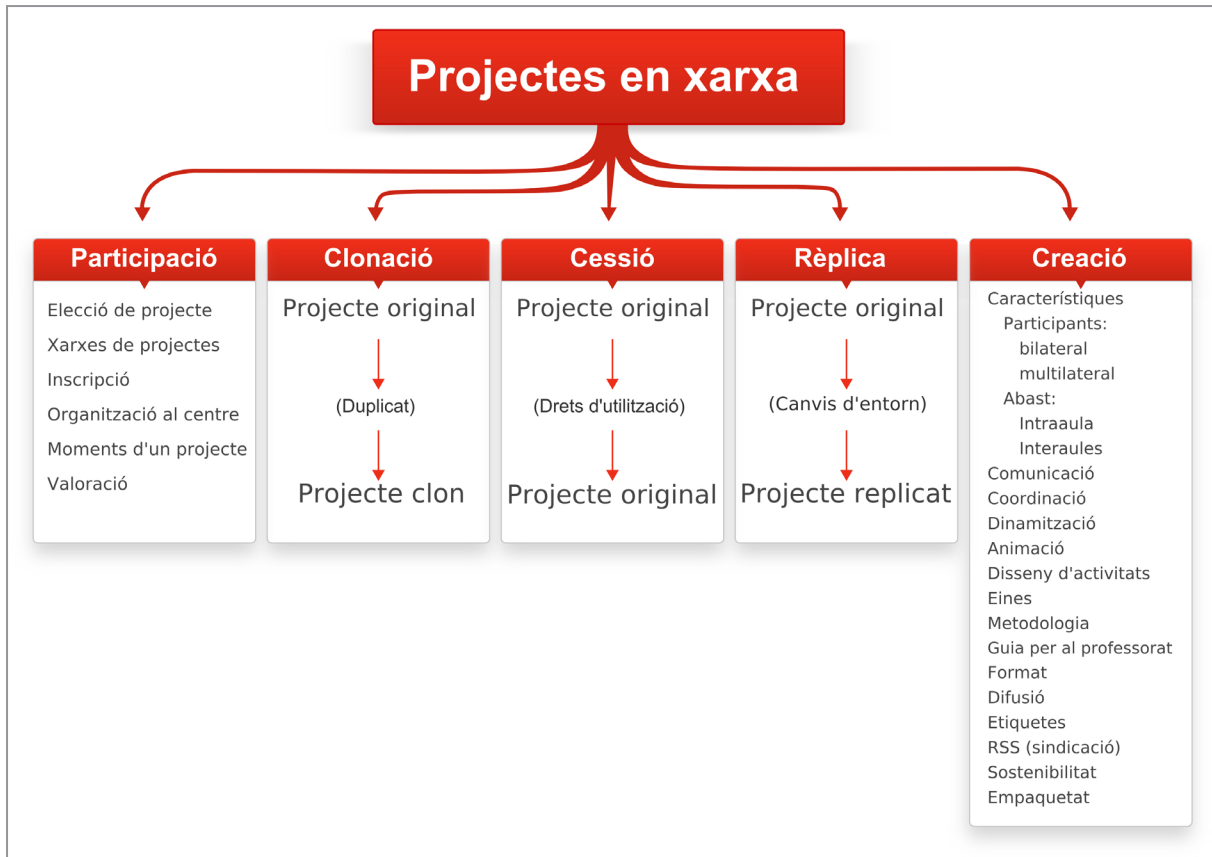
Projectes en xarxa

Participació

Elecció de projecte
Xarxes de projectes
Inscripció
Organització al centre
Moments d'un projecte
Valoració

Clonació

Projecte original
(Duplicat)
Projecte clon

Cessió

Projecte original
(Drets d'utilització)
Projecte original

Rèplica

Projecte original
(Canvis d'entorn)
Projecte replicat

Creació

Característiques
Participants:
bilateral
multilateral
Abast:
Intraaula
Interaules
Comunicació
Coordinació
Dinamització
Animació
Disseny d'activitats
Eines
Metodologia
Guia per al professorat
Format
Difusió
Etiquetes
RSS (sindicació)
Sostenibilitat
Empaquetat